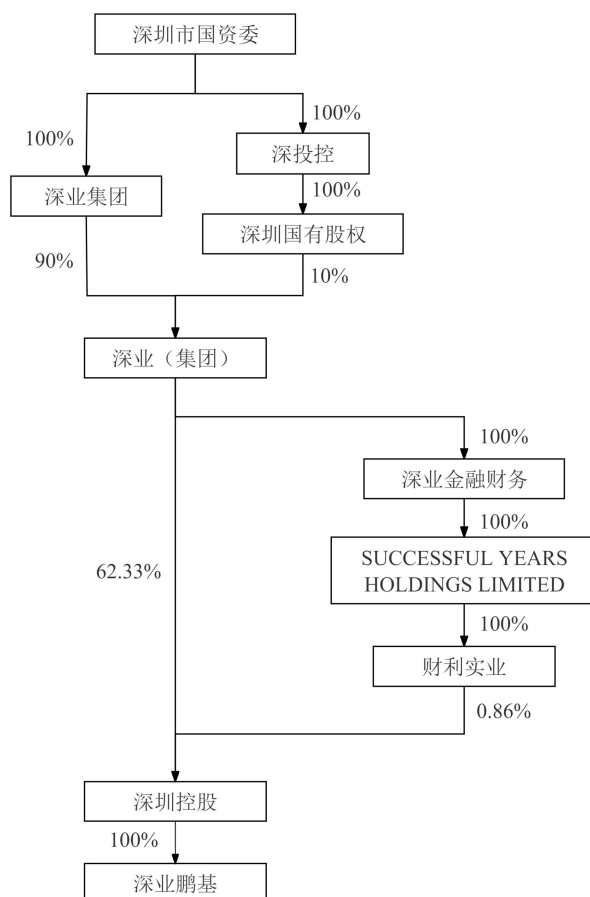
深圳市国资委

100%

100%

深投控

深业集团

100%

深圳国有股权

90%

10%

深业（集团）

100%

深业金融财务

100%

62.33%

SUCCESSFUL YEARS HOLDINGS LIMITED

100%

财利实业

0.86%

深圳控股

100%

深业鹏基